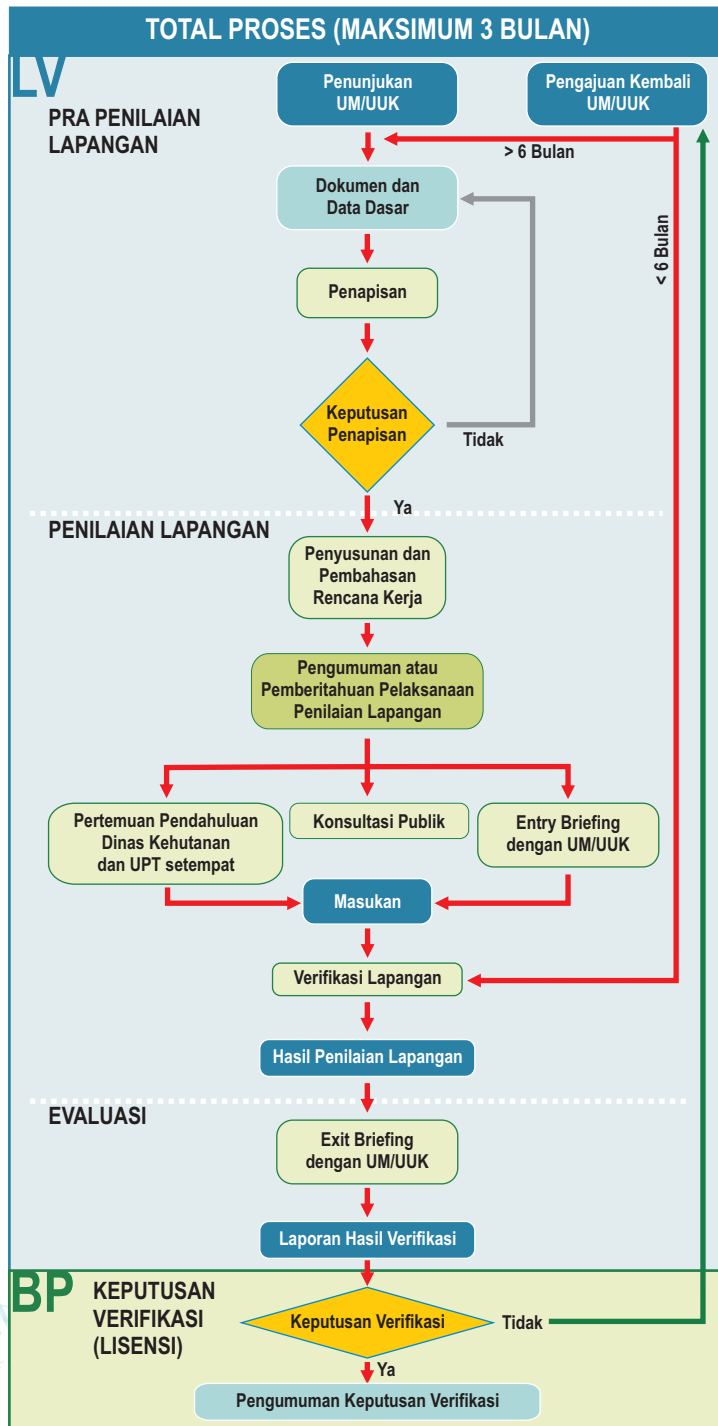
TOTAL PROSES (MAKSIMUM 3 BULAN)

LV

PRA PENILAIAN LAPANGAN

Penunjukan UM/UUK

Pengajuan Kembali UM/UUK

> 6 Bulan

< 6 Bulan

Dokumen dan Data Dasar

Penapisan

Keputusan Penapisan

Tidak

Ya

PENILAIAN LAPANGAN

Penyusunan dan Pembahasan Rencana Kerja

Pengumuman atau Pemberitahuan Pelaksanaan Penilaian Lapangan

Pertemuan Pendahuluan Dinas Kehutanan dan UPT setempat

Konsultasi Publik

Entry Briefing dengan UM/UUK

Masukan

Verifikasi Lapangan

Hasil Penilaian Lapangan

EVALUASI

Exit Briefing dengan UM/UUK

Laporan Hasil Verifikasi

BP

KEPUTUSAN VERIFIKASI (LISENSI)

Keputusan Verifikasi

Tidak

Ya

Pengumuman Keputusan Verifikasi